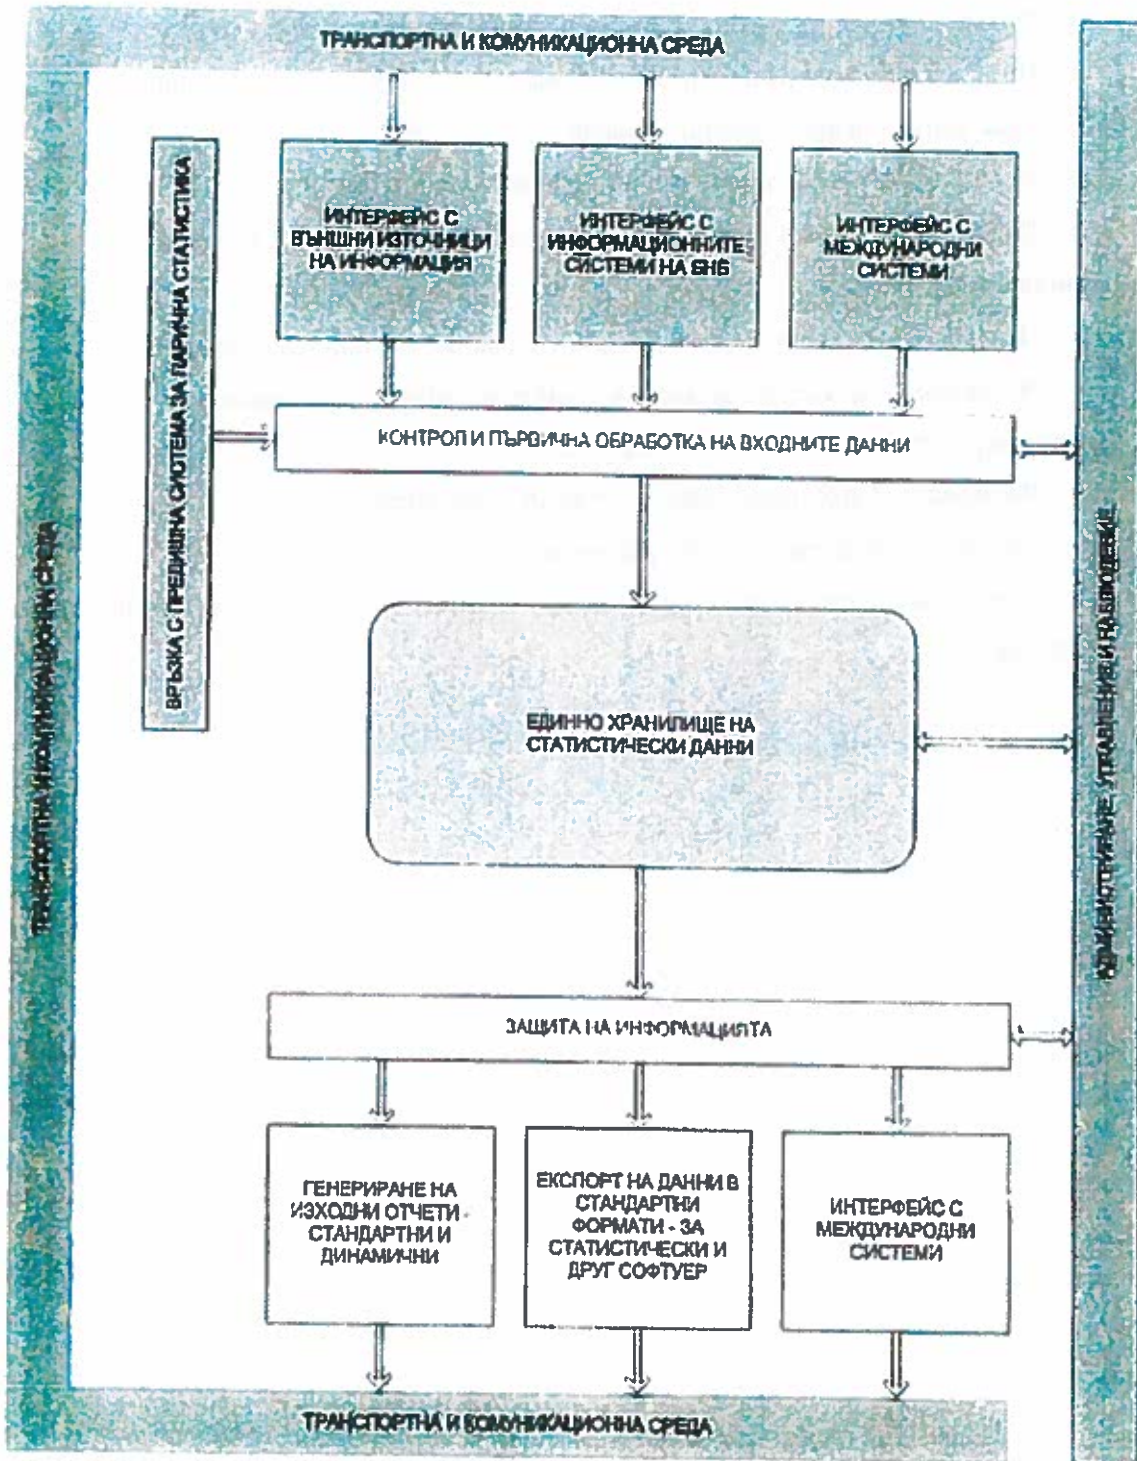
ТРАНСПОРТНА И КОМУНИКАЦИОННА СРЕДА

ВРЪЗКА С ПРЕДИШНА СИСТЕМА ЗА ПАРИЧНА СТАТИСТИКА

ИНТЕРФЕЙС С ВЪНШНИ ИЗТОЧНИЦИ НА ИНФОРМАЦИЯ

ИНТЕРФЕЙС С ИНФОРМАЦИОННИТЕ СИСТЕМИ НА БНБ

ИНТЕРФЕЙС С МЕЖДУНАРОДНИ СИСТЕМИ

КОНТРОЛ И ПЪРВИЧНА ОБРАБОТКА НА ВХОДНИТЕ ДАННИ

ЕДИННО ХРАНИЛИЩЕ НА СТАТИСТИЧЕСКИ ДАННИ

ЗАЩИТА НА ИНФОРМАЦИЯТА

ГЕНЕРИРАНЕ НА ИЗХОДНИ ОТЧЕТИ - СТАНДАРТНИ И ДИНАМИЧНИ

ЕКСПОРТ НА ДАННИ В СТАНДАРТНИ ФОРМАТИ - ЗА СТАТИСТИЧЕСКИ И ДРУГ СОФТУЕР

ИНТЕРФЕЙС С МЕЖДУНАРОДНИ СИСТЕМИ

ТРАНСПОРТНА И КОМУНИКАЦИОННА СРЕДА

ТРАНСПОРТНА И КОМУНИКАЦИОННА СРЕДА

АДМИНИСТРИРАНЕ, УПРАВЛЕНИЕ И НАБЛЮДЕНИЕ